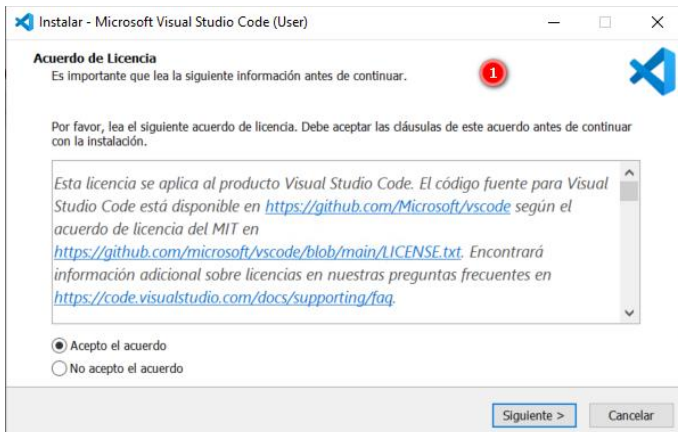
Instalar - Microsoft Visual Studio Code (User)

Acuerdo de Licencia
Es importante que lea la siguiente información antes de continuar.

1

Por favor, lea el siguiente acuerdo de licencia. Debe aceptar las cláusulas de este acuerdo antes de continuar con la instalación.

Esta licencia se aplica al producto Visual Studio Code. El código fuente para Visual Studio Code está disponible en https://github.com/Microsoft/vscode según el acuerdo de licencia del MIT en https://github.com/microsoft/vscode/blob/main/LICENSE.txt. Encontrará información adicional sobre licencias en nuestras preguntas frecuentes en https://code.visualstudio.com/docs/supporting/faq.

Acepto el acuerdo
No acepto el acuerdo

Siguiente >
Cancelar